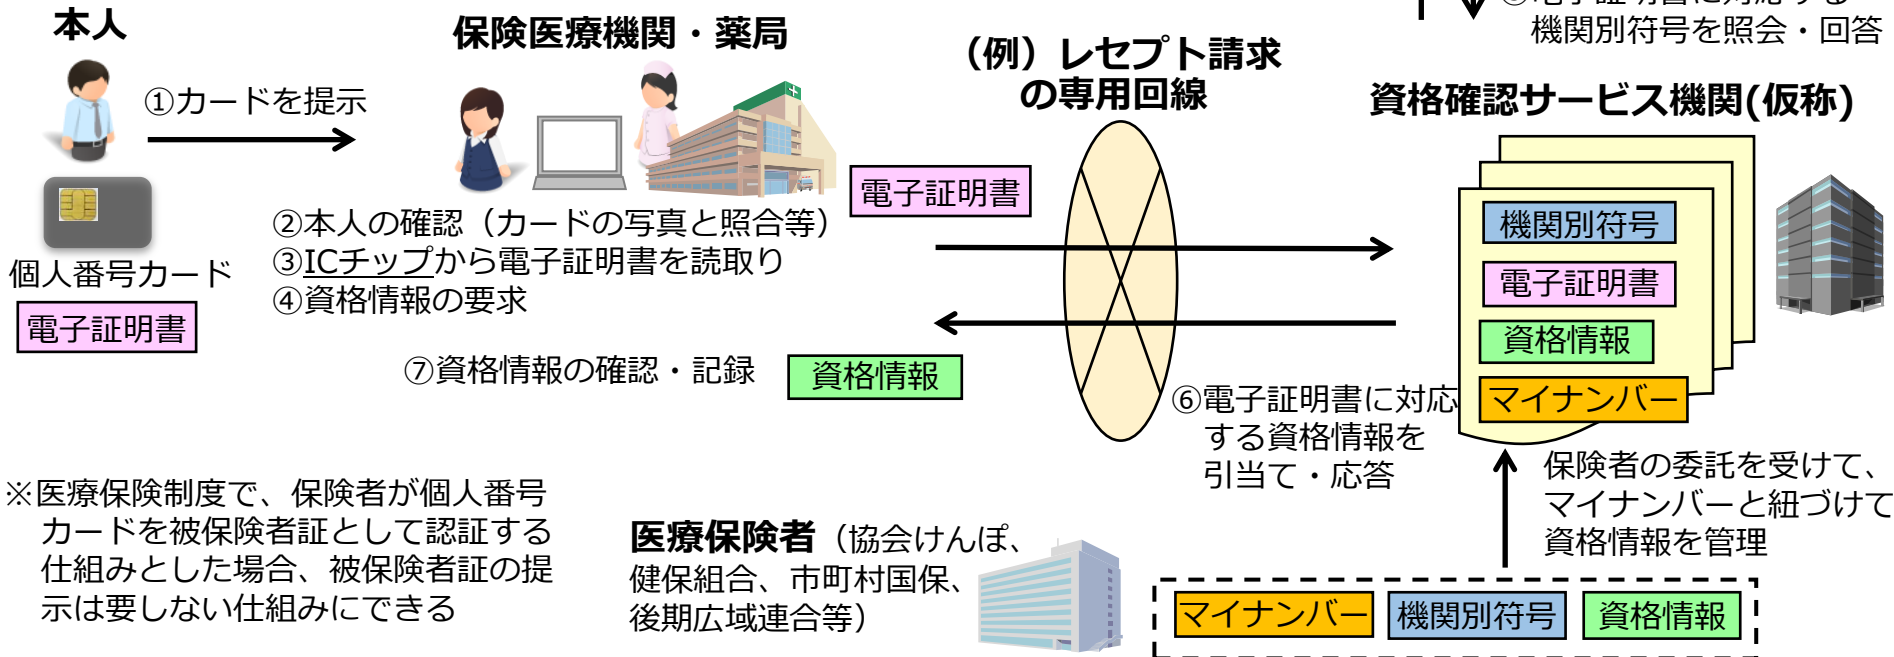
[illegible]
機関別符号を照会・回答

本人

①カードを提示

個人番号カード

電子証明書

保険医療機関・薬局

②本人の確認（カードの写真と照合等）
③ICチップから電子証明書を読取り
④資格情報の要求

⑦資格情報の確認・記録

資格情報

電子証明書

（例）レセプト請求の専用回線

資格確認サービス機関(仮称)

機関別符号

電子証明書

資格情報

マイナンバー

⑥電子証明書に対応する資格情報を引当て・応答

保険者の委託を受けて、マイナンバーと紐づけて資格情報を管理

※医療保険制度で、保険者が個人番号カードを被保険者証として認証する仕組みとした場合、被保険者証の提示は要しない仕組みにできる

医療保険者（協会けんぽ、健保組合、市町村国保、後期広域連合等）

マイナンバー

機関別符号

資格情報